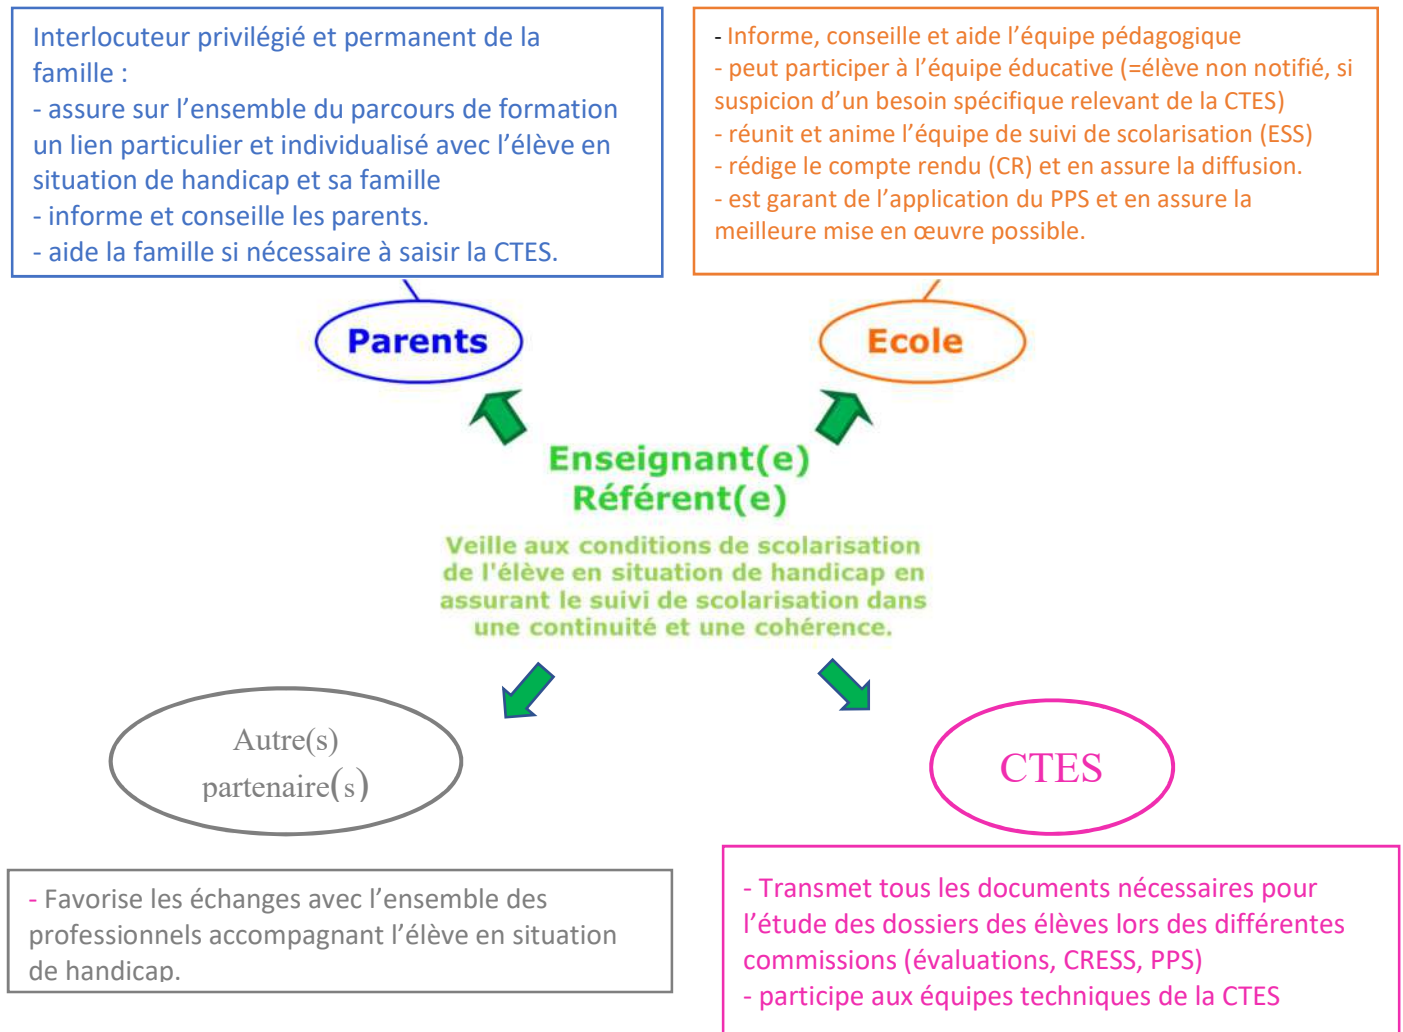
Interlocuteur privilégié et permanent de la famille :
- assure sur l'ensemble du parcours de formation un lien particulier et individualisé avec l'élève en situation de handicap et sa famille
- informe et conseille les parents.
- aide la famille si nécessaire à saisir la CTES.

- Informe, conseille et aide l'équipe pédagogique
- peut participer à l'équipe éducative (=élève non notifié, si suspicion d'un besoin spécifique relevant de la CTES)
- réunit et anime l'équipe de suivi de scolarisation (ESS)
- rédige le compte rendu (CR) et en assure la diffusion.
- est garant de l'application du PPS et en assure la meilleure mise en œuvre possible.

Parents

Ecole

Enseignant(e) Référent(e)

Veille aux conditions de scolarisation de l'élève en situation de handicap en assurant le suivi de scolarisation dans une continuité et une cohérence.

Autre(s) partenaire(s)

CTES

- Favorise les échanges avec l'ensemble des professionnels accompagnant l'élève en situation de handicap.

- Transmet tous les documents nécessaires pour l'étude des dossiers des élèves lors des différentes commissions (évaluations, CRESS, PPS)
- participe aux équipes techniques de la CTES